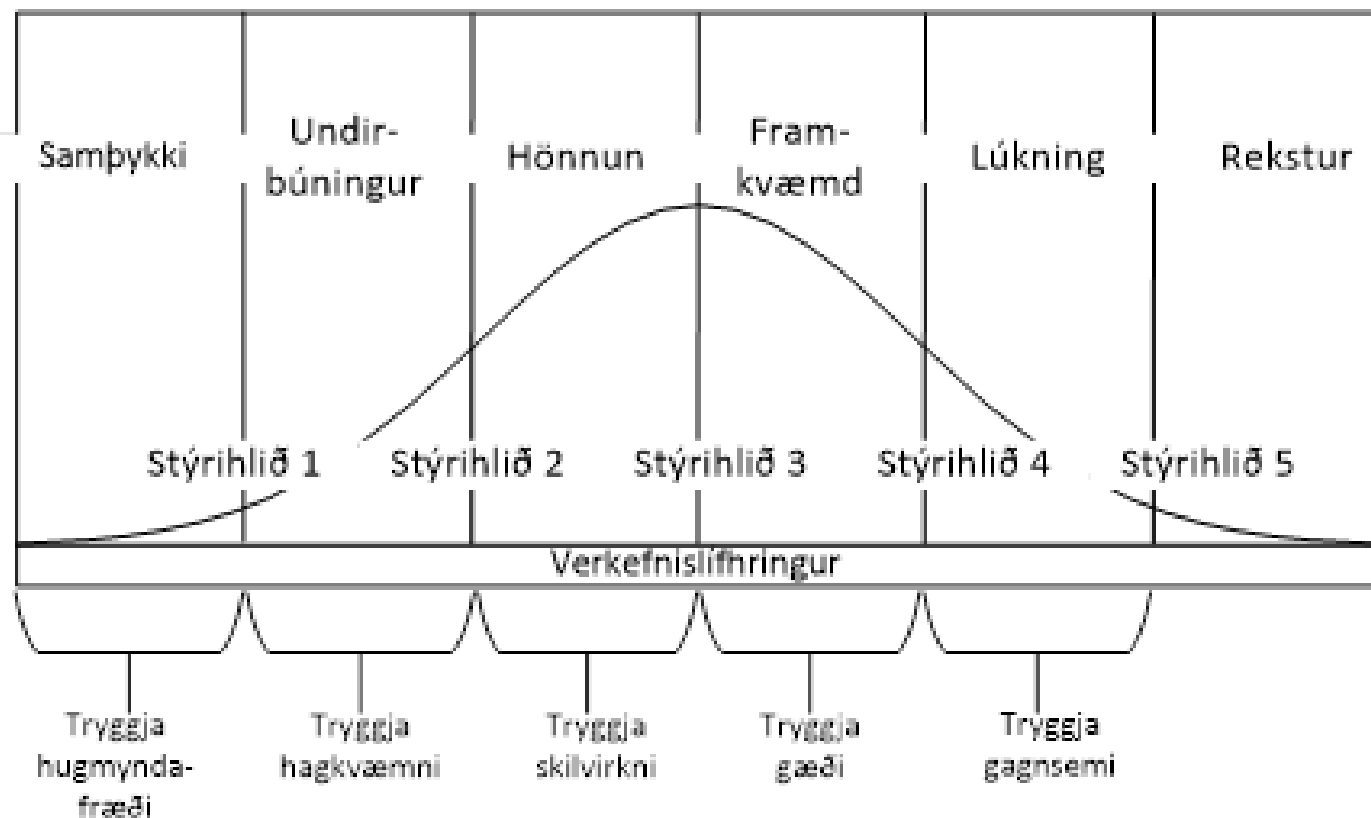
Samþykki

Undirbúningur

Hönnun

Framkvæmd

Lúkning

Rekstur

Stýrihlið 1

Stýrihlið 2

Stýrihlið 3

Stýrihlið 4

Stýrihlið 5

Verkefnislífhringur

Tryggja hugmyndafræði

Tryggja hagkvæmni

Tryggja skilvirkni

Tryggja gæði

Tryggja gagnsemi